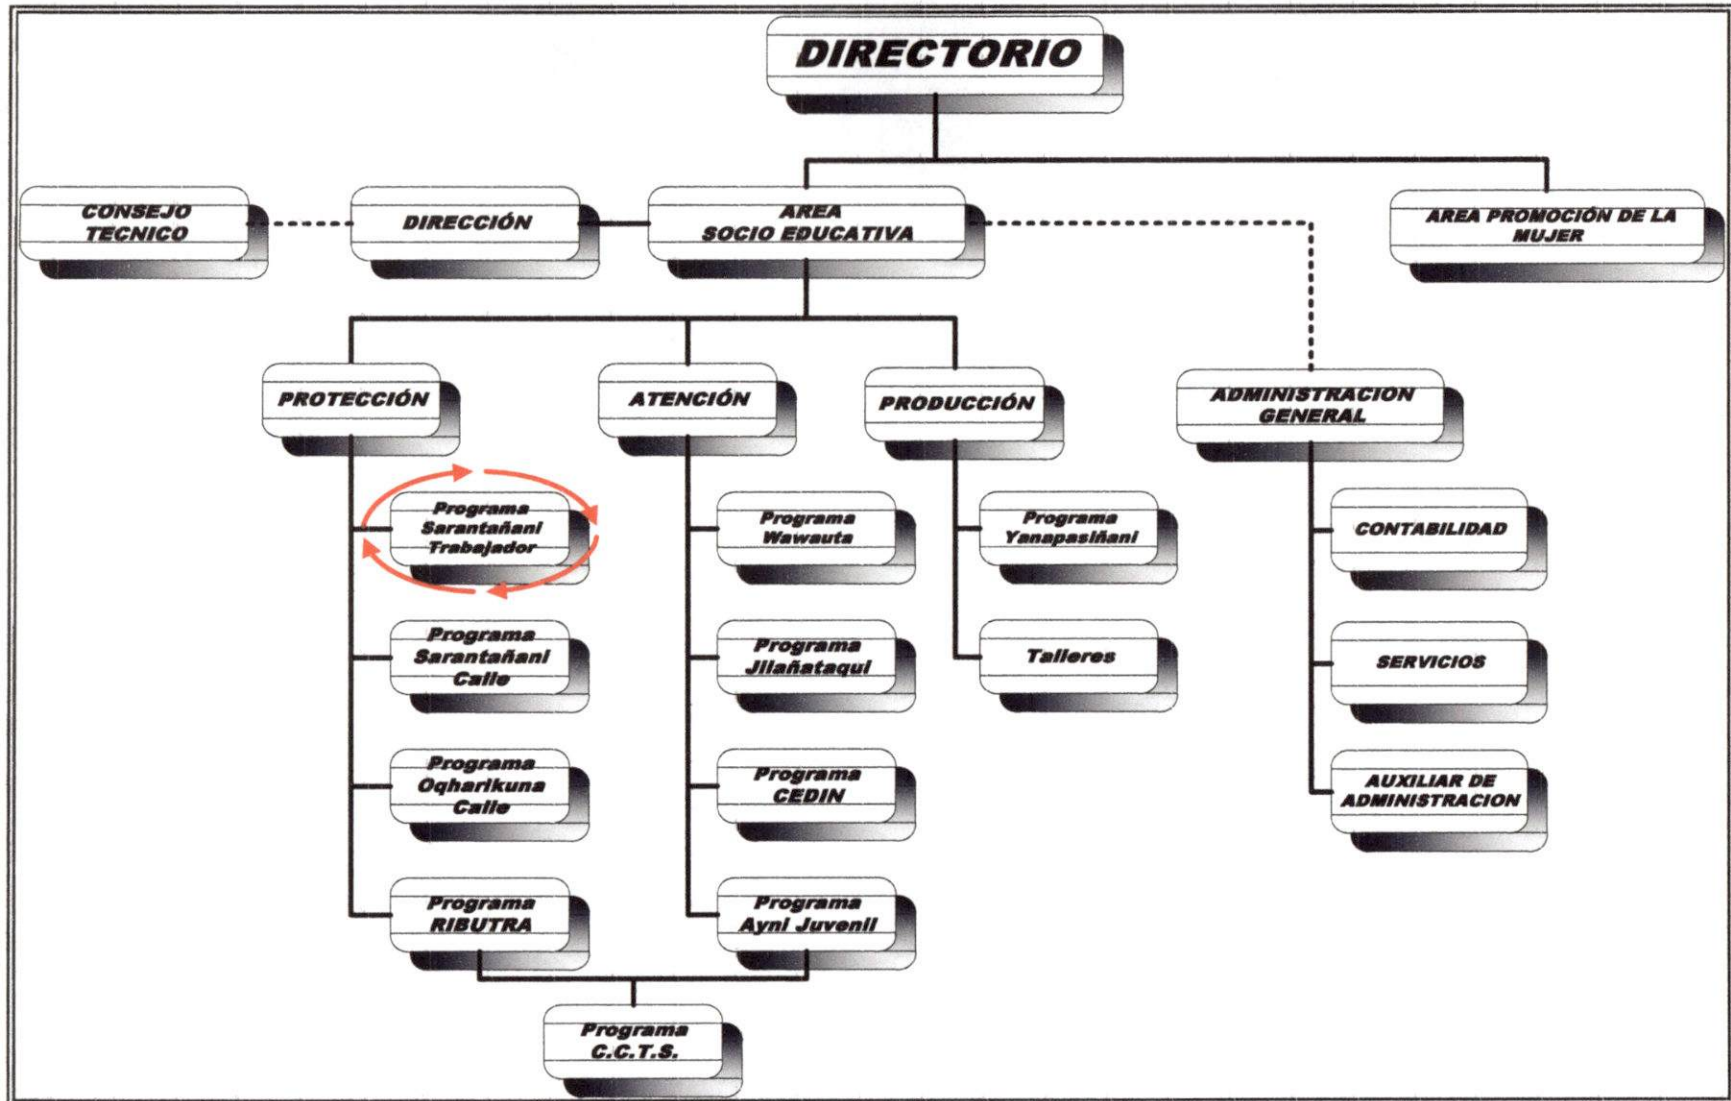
DIRECTORIO

CONSEJO TECNICO

DIRECCIÓN

AREA SOCIO EDUCATIVA

AREA PROMOCIÓN DE LA MUJER

PROTECCIÓN

ATENCIÓN

PRODUCCIÓN

ADMINISTRACION GENERAL

Programa Sarantañani Trabajador

Programa Sarantañani Calle

Programa Oqharikuna Calle

Programa RIBUTRA

Programa Wawauta

Programa Jilañataqui

Programa CEDIN

Programa Ayni Juvenil

Programa Yanapasiñani

Talleres

CONTABILIDAD

SERVICIOS

AUXILIAR DE ADMINISTRACION

Programa C.C.T.S.